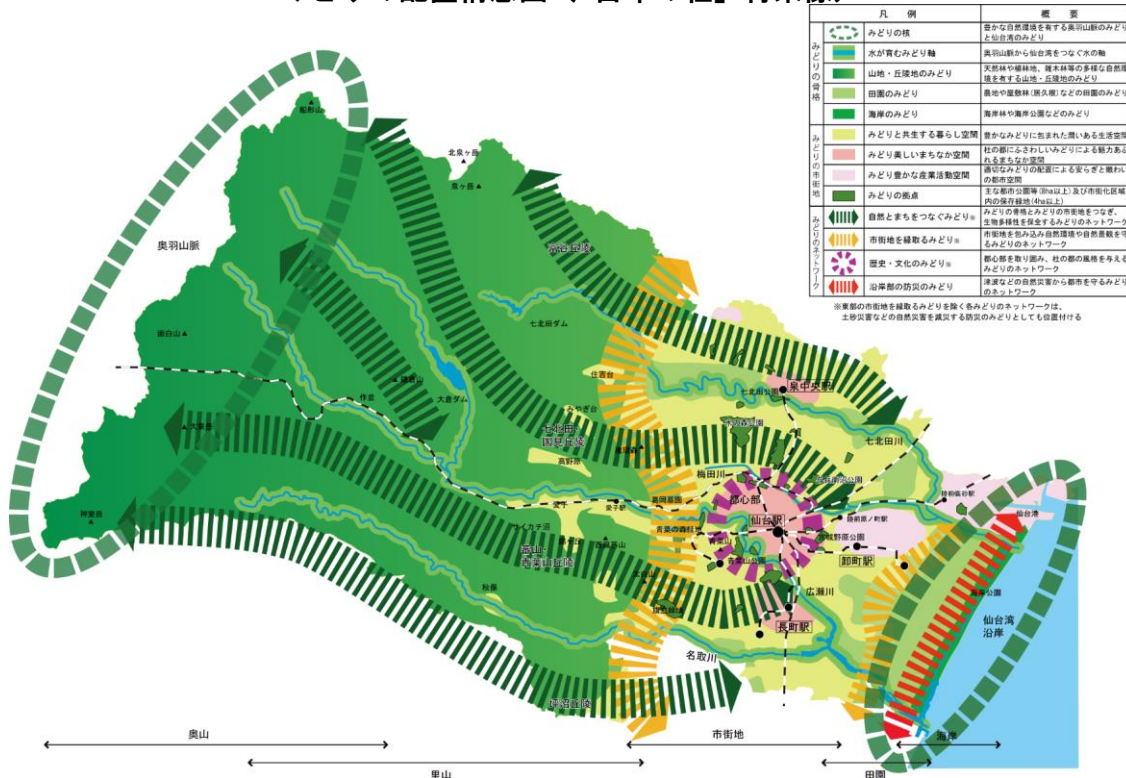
| | 凡　例 | 概　要 |
|---|---|---|
| | みどりの核 | 豊かな自然環境を有する奥羽山脈のみどりと仙台湾のみどり |
| みどりの骨格 | 水が育むみどり軸 | 奥羽山脈から仙台湾をつなぐ水の軸 |
| | 山地・丘陵地のみどり | 天然林や植林地、雑木林等の多様な自然環境を有する山地・丘陵地のみどり |
| | 田園のみどり | 農地や屋敷林(居久根)などの田園のみどり |
| | 海岸のみどり | 海岸林や海岸公園などのみどり |
| みどりの市街地 | みどりと共生する暮らし空間 | 豊かなみどりに包まれた潤いある生活空間 |
| | みどり美しいまちなか空間 | 杜の都にふさわしいみどりによる魅力あふれるまちなか空間 |
| | みどり豊かな産業活動空間 | 適切なみどりの配置による安らぎと潤いの都市空間 |
| | みどりの拠点 | 主な都市公園等(8ha以上)及び市街化区域内の保存緑地(4ha以上) |
| みどりのネットワーク | 自然とまちをつなぐみどり※ | みどりの骨格とみどりの市街地をつなぎ、生物多様性を保全するみどりのネットワーク |
| | 市街地を縁取るみどり※ | 市街地を包み込み自然環境や自然景観を守るみどりのネットワーク |
| | 歴史・文化のみどり※ | 都心部を取り囲み、杜の都の風格を与えるみどりのネットワーク |
| | 沿岸部の防災のみどり | 津波などの自然災害から都市を守るみどりのネットワーク |

※東部の市街地を縁取るみどりを除く各みどりのネットワークは、土砂災害などの自然災害を減災する防災のみどりとしても位置付ける

船形山
北泉ヶ岳
泉ヶ岳
奥羽山脈
富谷丘陵
七北田ダム
面白山
大倉ダム
作並
大東岳
七北田丘陵
高野原
泉中央駅
七北田川
梅田川
都心部
仙台駅
卸町駅
広瀬川
長町駅
名取川
高舘丘陵
神室岳
秋保
仙台湾沿岸
仙台港
奥山
里山
市街地
田園
海岸